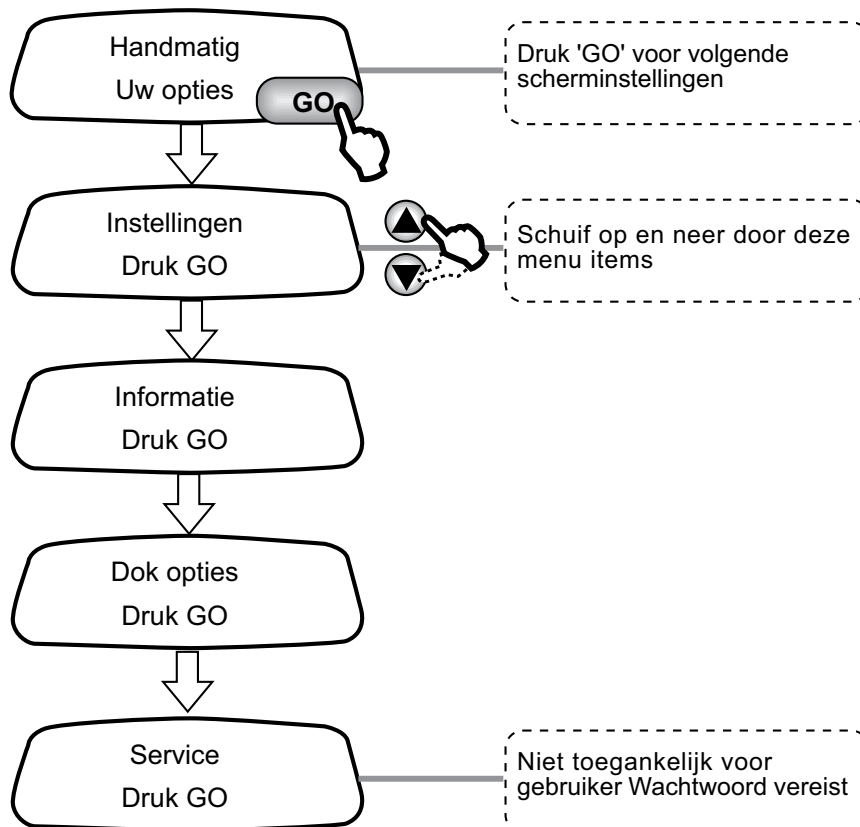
Handmatig
Uw opties
GO

Druk 'GO' voor volgende scherminstellingen

Instellingen
Druk GO

Schuif op en neer door deze menu items

Informatie
Druk GO

Dok opties
Druk GO

Service
Druk GO

Niet toegankelijk voor gebruiker Wachtwoord vereist